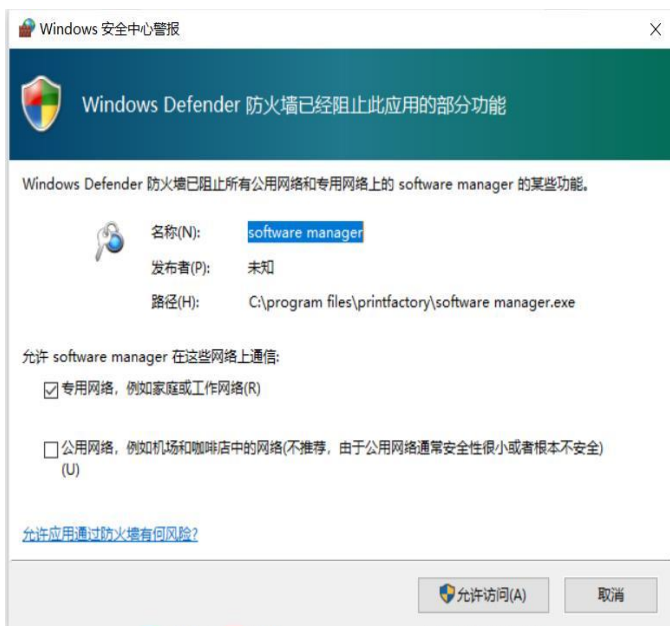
Windows 安全中心警报

X

Windows Defender 防火墙已经阻止此应用的部分功能

Windows Defender 防火墙已阻止所有公用网络和专用网络上的 software manager 的某些功能。

名称(N): software manager

发布者(P): 未知

路径(H): C:\program files\printfactory\software manager.exe

允许 software manager 在这些网络上通信:

☑ 专用网络，例如家庭或工作网络(R)

☐ 公用网络，例如机场和咖啡店中的网络(不推荐，由于公用网络通常安全性很小或者根本不安全)(U)

允许应用通过防火墙有何风险?

允许访问(A)

取消